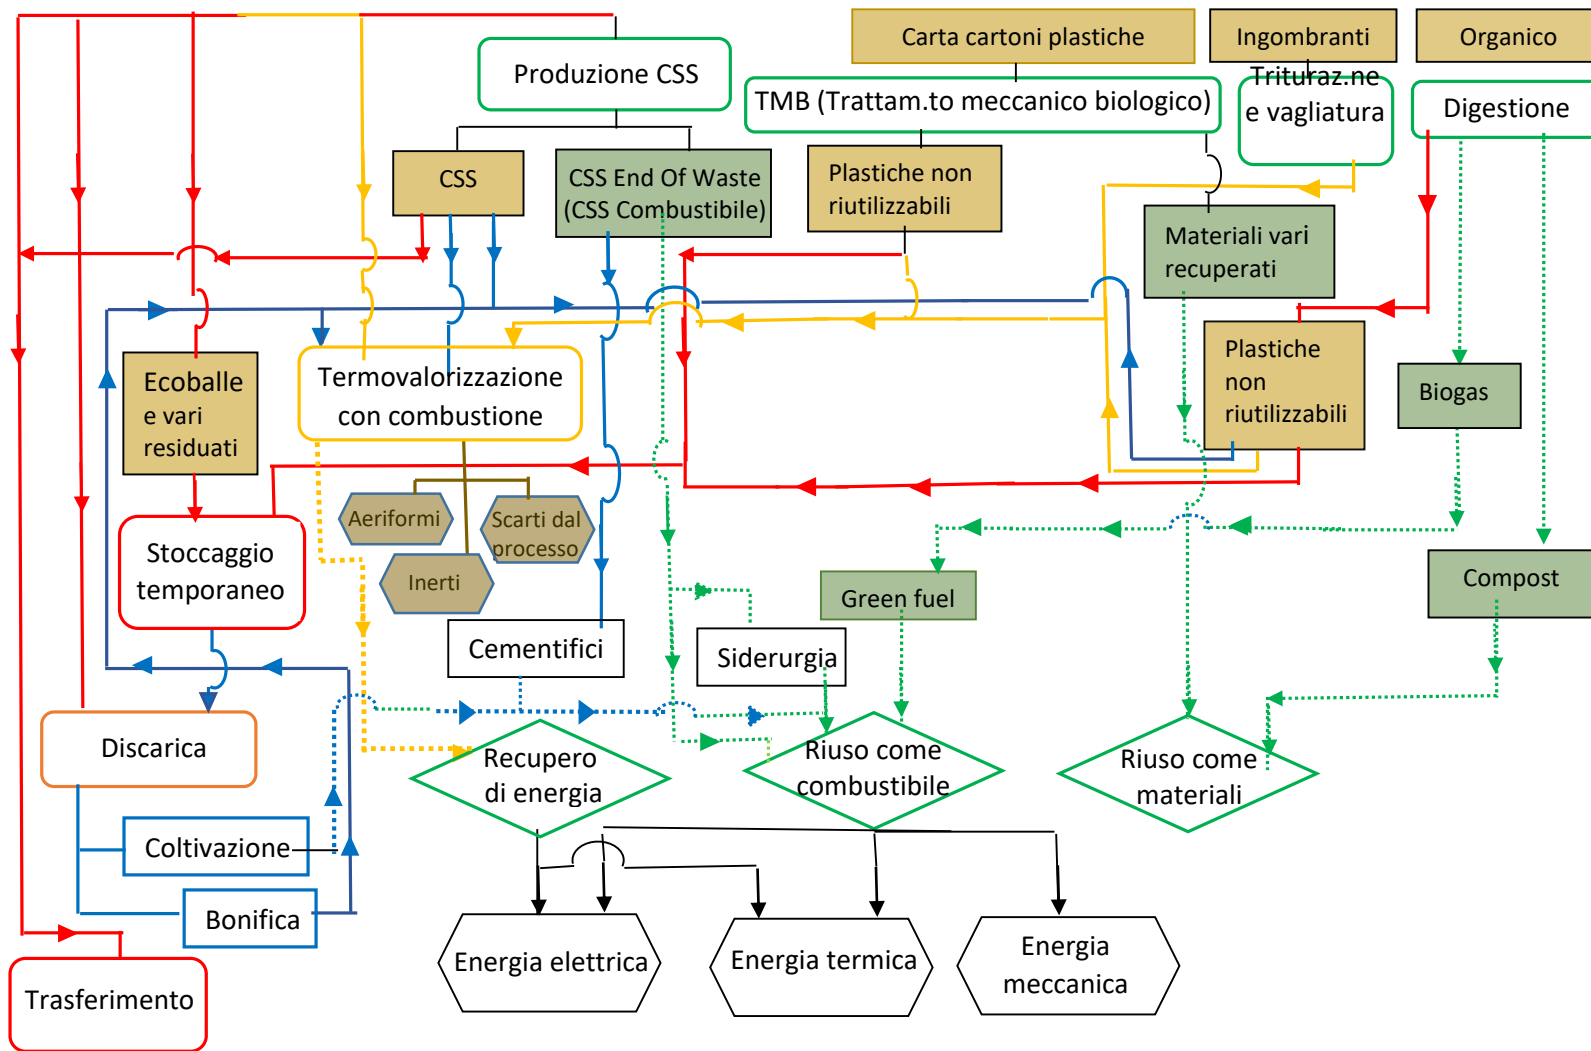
Carta cartoni plastiche

Ingombranti

Organico

Produzione CSS

TMB (Trattam.to meccanico biologico)

Trituraz.ne e vagliatura

Digestione

CSS

CSS End Of Waste (CSS Combustibile)

Plastiche non riutilizzabili

Materiali vari recuperati

Plastiche non riutilizzabili

Biogas

Ecoballe e vari residuati

Termovalorizzazione con combustione

Aeriformi

Scarti dal processo

Inerti

Stoccaggio temporaneo

Green fuel

Compost

Cementifici

Siderurgia

Discarica

Recupero di energia

Riuso come combustibile

Riuso come materiali

Coltivazione

Bonifica

Energia elettrica

Energia termica

Energia meccanica

Trasferimento